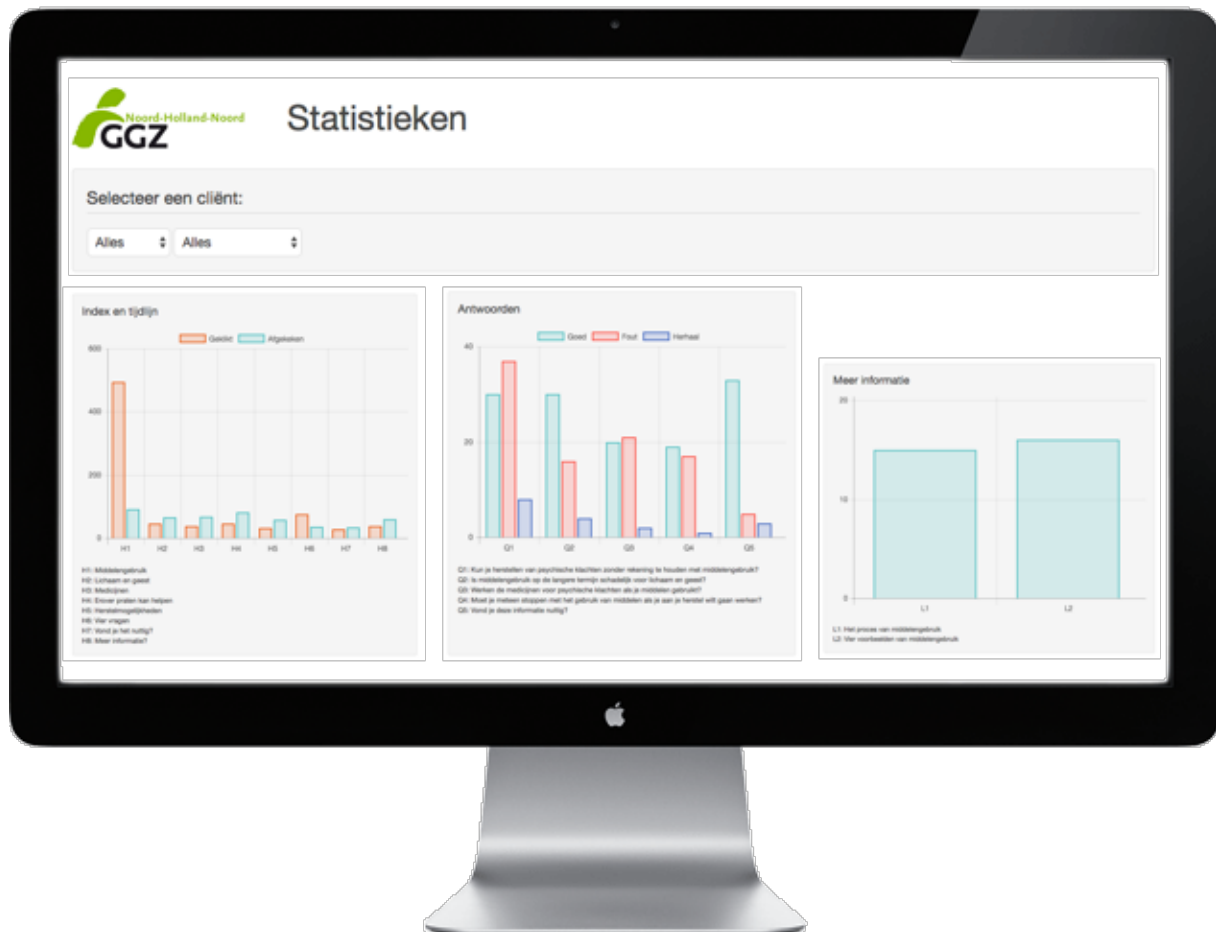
Noord-Holland-Noord
GGZ

Statistieken

Selecteer een cliënt:

Alles
Alles

Index en tijdlijn

Geklikt
Afgekeken

600
400
200
0

H1 H2 H3 H4 H5 H6 H7 H8

H1: Middelengebruik
H2: Lichaam en geest
H3: Medicijnen
H4: Erover praten kan helpen
H5: Herstelmogelijkheden
H6: Vier vragen
H7: Vond je het nuttig?
H8: Meer informatie?

Antwoorden

Goed
Fout
Herhaal

40
20
0

Q1 Q2 Q3 Q4 Q5

Q1: Kun je herstellen van psychische klachten zonder rekening te houden met middelengebruik?
Q2: Is middelengebruik op de langere termijn schadelijk voor lichaam en geest?
Q3: Werken de medicijnen voor psychische klachten als je middelen gebruikt?
Q4: Moet je meteen stoppen met het gebruik van middelen als je aan je herstel wilt gaan werken?
Q5: Vond je deze informatie nuttig?

Meer informatie

20
10
0

L1 L2

L1: Het proces van middelengebruik
L2: Vier voorbeelden van middelengebruik